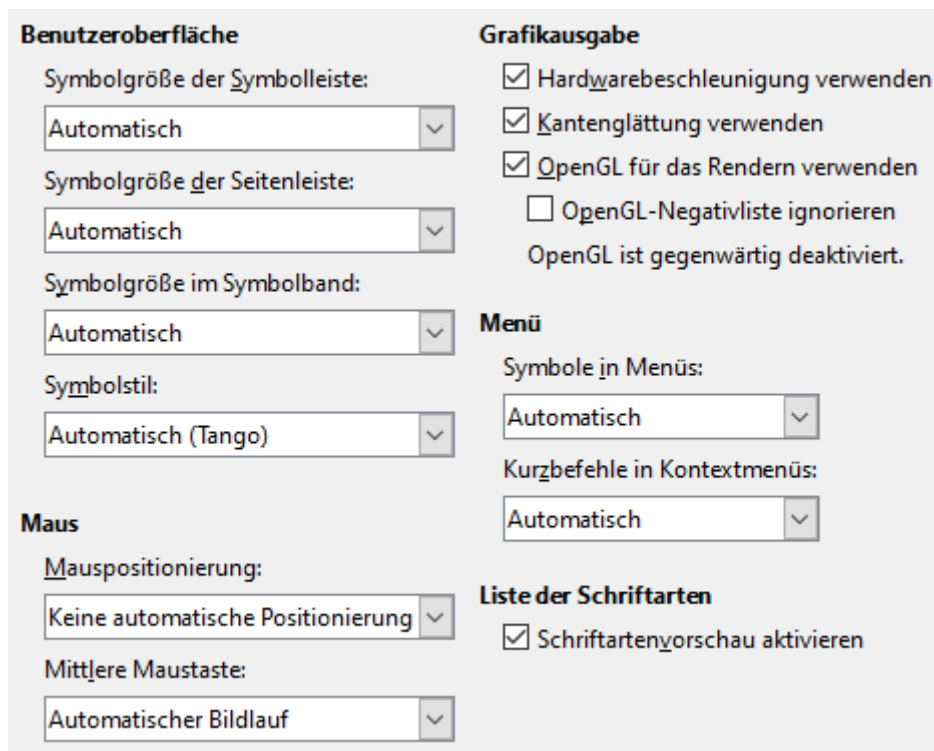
Benutzeroberfläche

Symbolgröße der Symbolleiste:

Automatisch

Symbolgröße der Seitenleiste:

Automatisch

Symbolgröße im Symbolband:

Automatisch

Symbolstil:

Automatisch (Tango)

Maus

Mauspositionierung:

Keine automatische Positionierung

Mittlere Maustaste:

Automatischer Bildlauf

Grafikausgabe

☑ Hardwarebeschleunigung verwenden

☑ Kantenglättung verwenden

☑ OpenGL für das Rendern verwenden

☐ OpenGL-Negativliste ignorieren

OpenGL ist gegenwärtig deaktiviert.

Menü

Symbole in Menüs:

Automatisch

Kurzbefehle in Kontextmenüs:

Automatisch

Liste der Schriftarten

☑ Schriftartenvorschau aktivieren